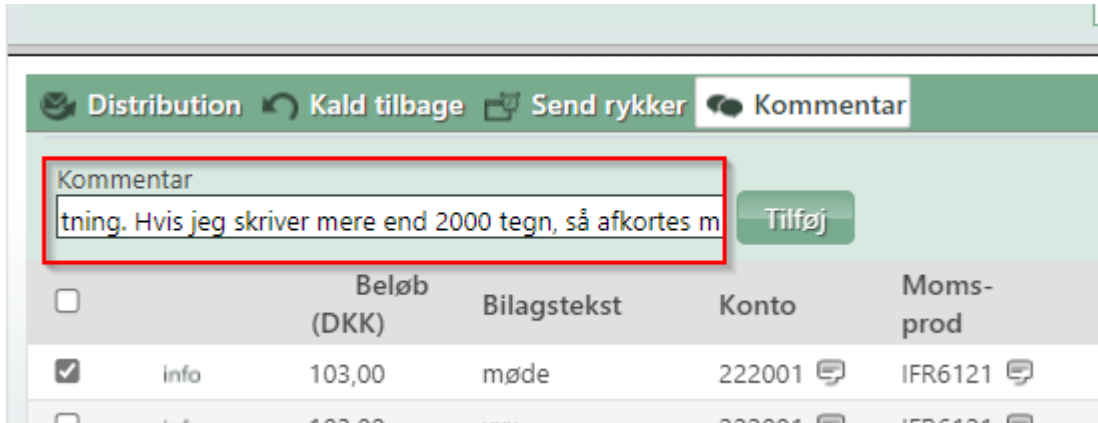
Distribution Kald tilbage Send rykker Kommentar

Kommentar
tning. Hvis jeg skriver mere end 2000 tegn, så afkortes m

Tilføj

| | | Beløb (DKK) | Bilagstekst | Konto | Moms-prod |
|---|---|---|---|---|---|
| ☑ | info | 103,00 | møde | 222001 | IFR6121 |
| ☐ | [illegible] | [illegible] | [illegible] | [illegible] | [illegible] |